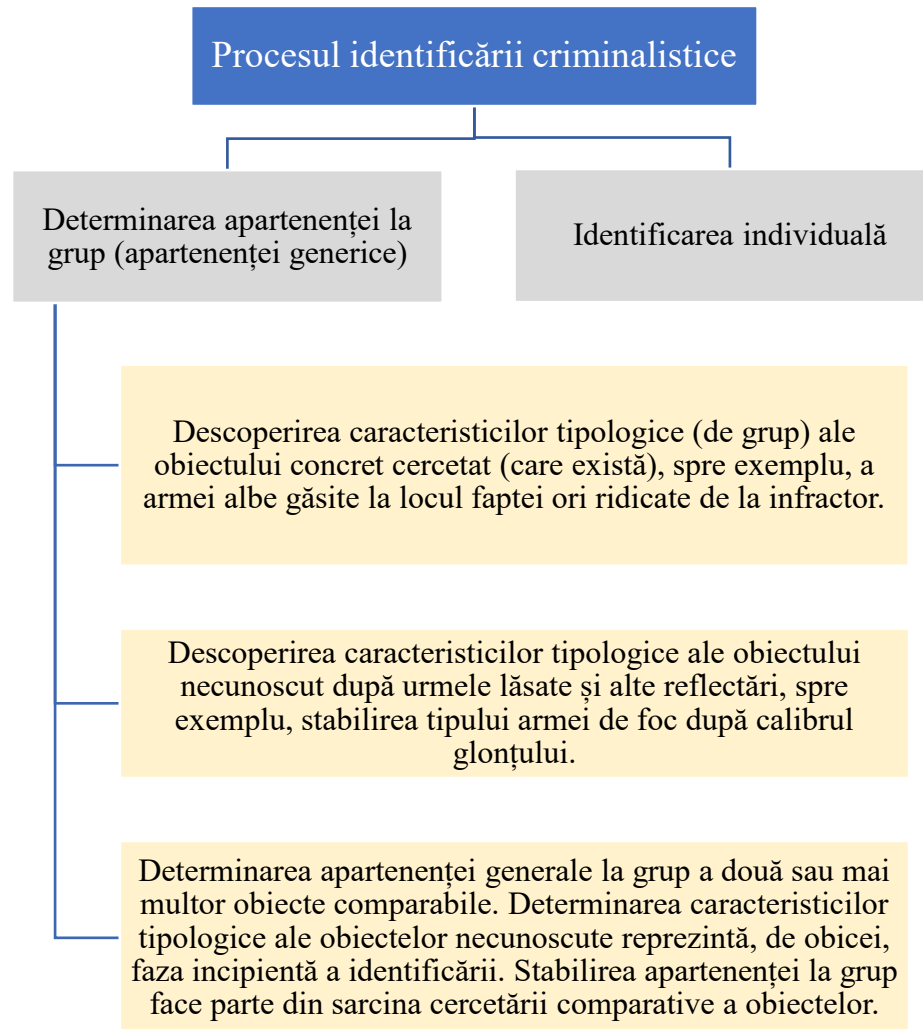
Procesul identificării criminalistice

Determinarea apartenenței la grup (apartenenței generice)

Identificarea individuală

Descoperirea caracteristicilor tipologice (de grup) ale obiectului concret cercetat (care există), spre exemplu, a armei albe găsite la locul faptei ori ridicate de la infractor.

Descoperirea caracteristicilor tipologice ale obiectului necunoscut după urmele lăsate și alte reflectări, spre exemplu, stabilirea tipului armei de foc după calibrul glonțului.

Determinarea apartenenței generale la grup a două sau mai multor obiecte comparabile. Determinarea caracteristicilor tipologice ale obiectelor necunoscute reprezintă, de obicei, faza incipientă a identificării. Stabilirea apartenenței la grup face parte din sarcina cercetării comparative a obiectelor.